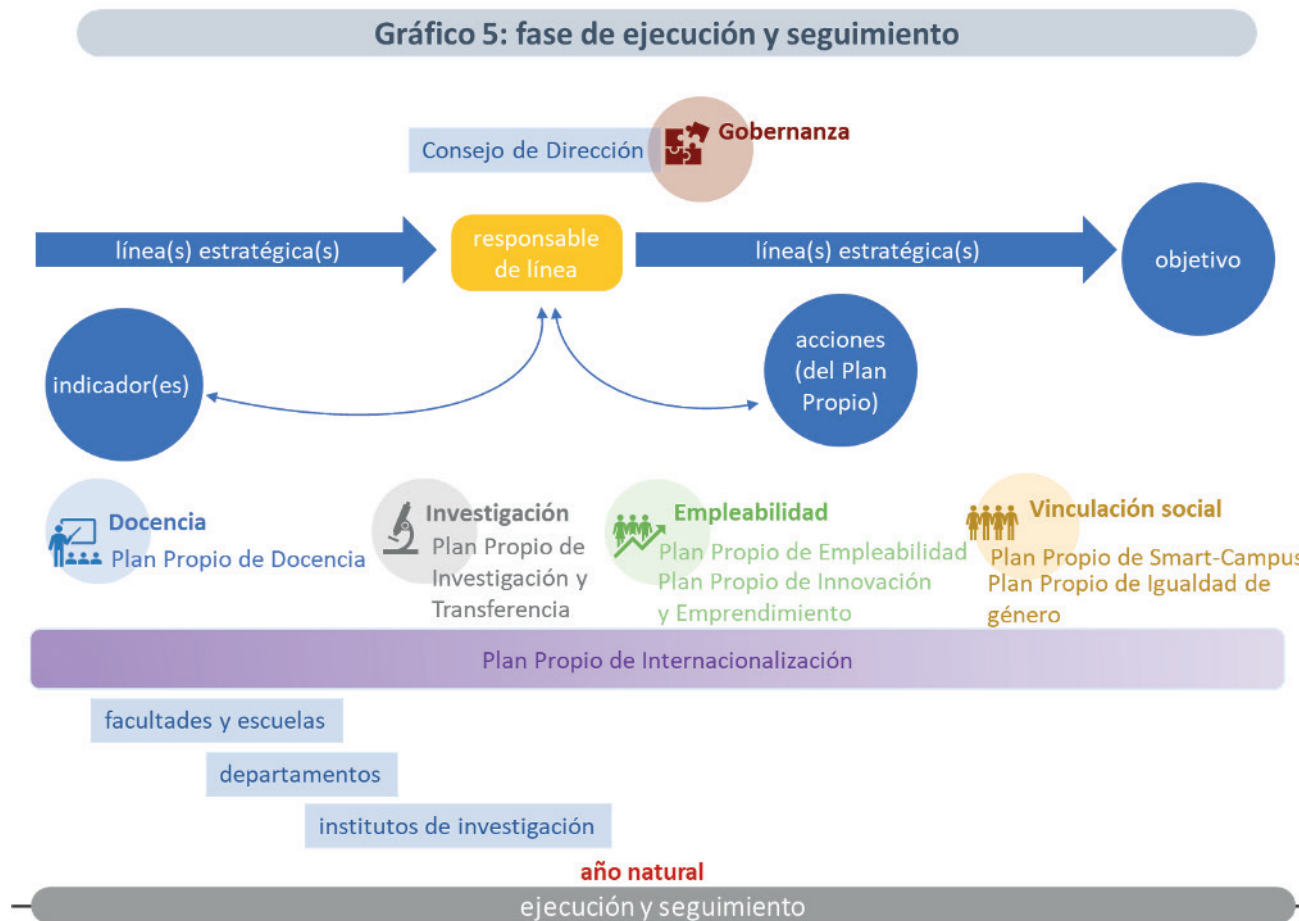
Gráfico 5: fase de ejecución y seguimiento

Consejo de Dirección

Gobernanza

línea(s) estratégica(s)

responsable de línea

línea(s) estratégica(s)

objetivo

indicador(es)

acciones (del Plan Propio)

Docencia
Plan Propio de Docencia

Investigación
Plan Propio de Investigación y Transferencia

Empleabilidad
Plan Propio de Empleabilidad
Plan Propio de Innovación y Emprendimiento

Vinculación social
Plan Propio de Smart-Campus
Plan Propio de Igualdad de género

Plan Propio de Internacionalización

facultades y escuelas

departamentos

institutos de investigación

año natural

ejecución y seguimiento